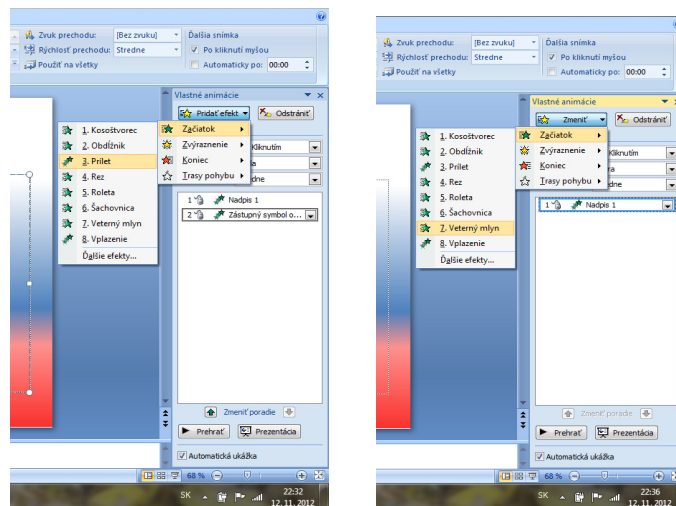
Zvuk prechodu: [Bez zvuku]
Rýchlosť prechodu: Stredne
Použiť na všetky
Ďalšia snímka
Po kliknutí myšou
Automaticky po: 00:00

Vlastné animácie
Pridať efekt
Odstrániť
Začiatok
Zvýraznenie
Koniec
Trasy pohybu
1. Kosoštvorec
2. Obdĺžnik
3. Prílet
4. Rez
5. Roleta
6. Šachovnica
7. Veterný mlyn
8. Vplazenie
Ďalšie efekty...
kliknutím
ra
dne
1 Nadpis 1
2 Zástupný symbol o...
Zmeniť poradie
Prehrať
Prezentácia
Automatická ukážka
68 %
SK
22:32
12. 11. 2012

Zvuk prechodu: [Bez zvuku]
Rýchlosť prechodu: Stredne
Použiť na všetky
Ďalšia snímka
Po kliknutí myšou
Automaticky po: 00:00

Vlastné animácie
Zmeniť
Odstrániť
Začiatok
Zvýraznenie
Koniec
Trasy pohybu
1. Kosoštvorec
2. Obdĺžnik
3. Prílet
4. Rez
5. Roleta
6. Šachovnica
7. Veterný mlyn
8. Vplazenie
Ďalšie efekty...
kliknutím
ra
dne
1 Nadpis 1
Zmeniť poradie
Prehrať
Prezentácia
Automatická ukážka
68 %
SK
22:36
12. 11. 2012